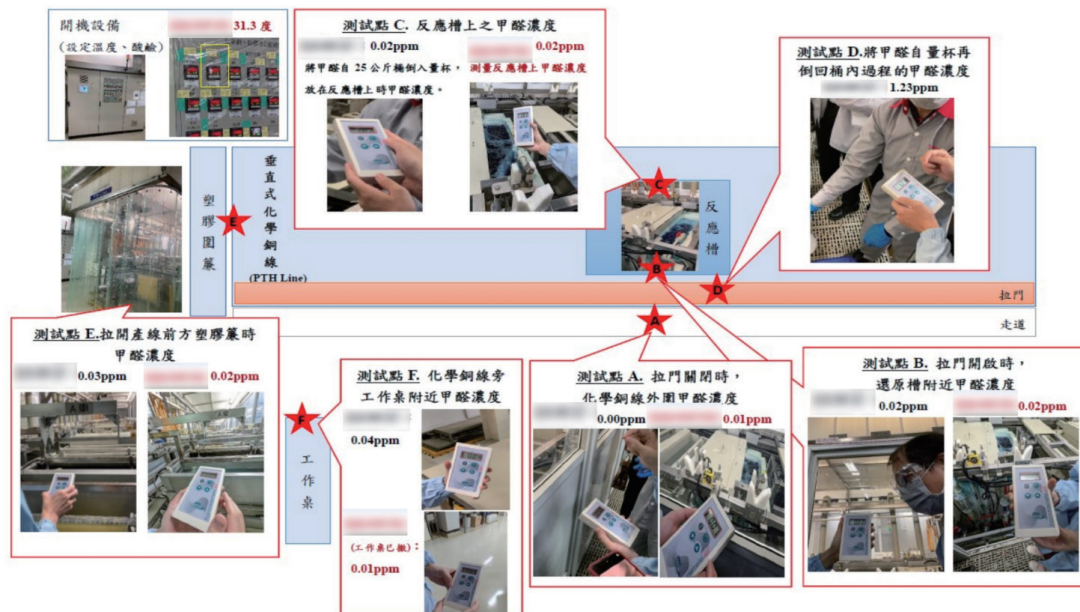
開機設備
（設定溫度、酸鹼）

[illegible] 31.3 度

測試點 C. 反應槽上之甲醛濃度

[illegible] 0.02ppm

將甲醛自 25 公斤桶倒入量杯，放在反應槽上時甲醛濃度。

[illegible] 0.02ppm

測量反應槽上甲醛濃度

測試點 D.將甲醛自量杯再倒回桶內過程的甲醛濃度

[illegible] 1.23ppm

塑膠圍簾

E

垂直式化學銅線 (PTH Line)

C

反應槽

B

D

拉門

A

走道

測試點 E.拉開產線前方塑膠簾時甲醛濃度

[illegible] 0.03ppm

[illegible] 0.02ppm

測試點 F. 化學銅線旁工作桌附近甲醛濃度

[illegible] 0.04ppm

F

工作桌

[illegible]

(工作桌已撤)：

0.01ppm

測試點 A. 拉門關閉時，化學銅線外圍甲醛濃度

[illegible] 0.00ppm

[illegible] 0.01ppm

測試點 B. 拉門開啟時，還原槽附近甲醛濃度

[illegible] 0.02ppm

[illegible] 0.02ppm